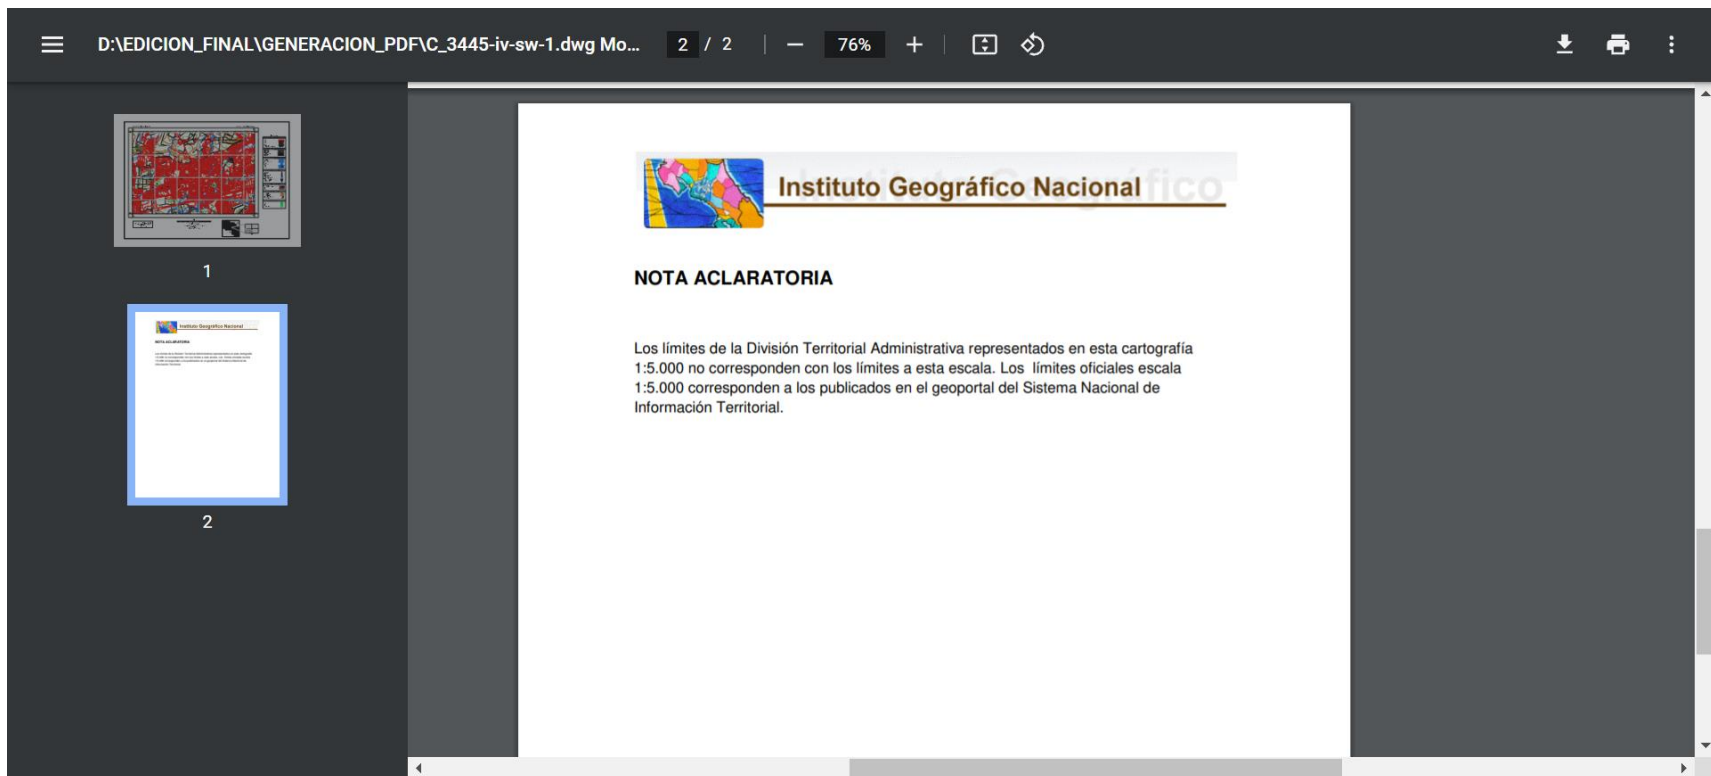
D:\EDICION_FINAL\GENERACION_PDF\C_3445-iv-sw-1.dwg Mo... 2 / 2 76%

1

2

Instituto Geográfico Nacional

NOTA ACLARATORIA

Los límites de la División Territorial Administrativa representados en esta cartografía 1:5.000 no corresponden con los límites a esta escala. Los límites oficiales escala 1:5.000 corresponden a los publicados en el geoportal del Sistema Nacional de Información Territorial.